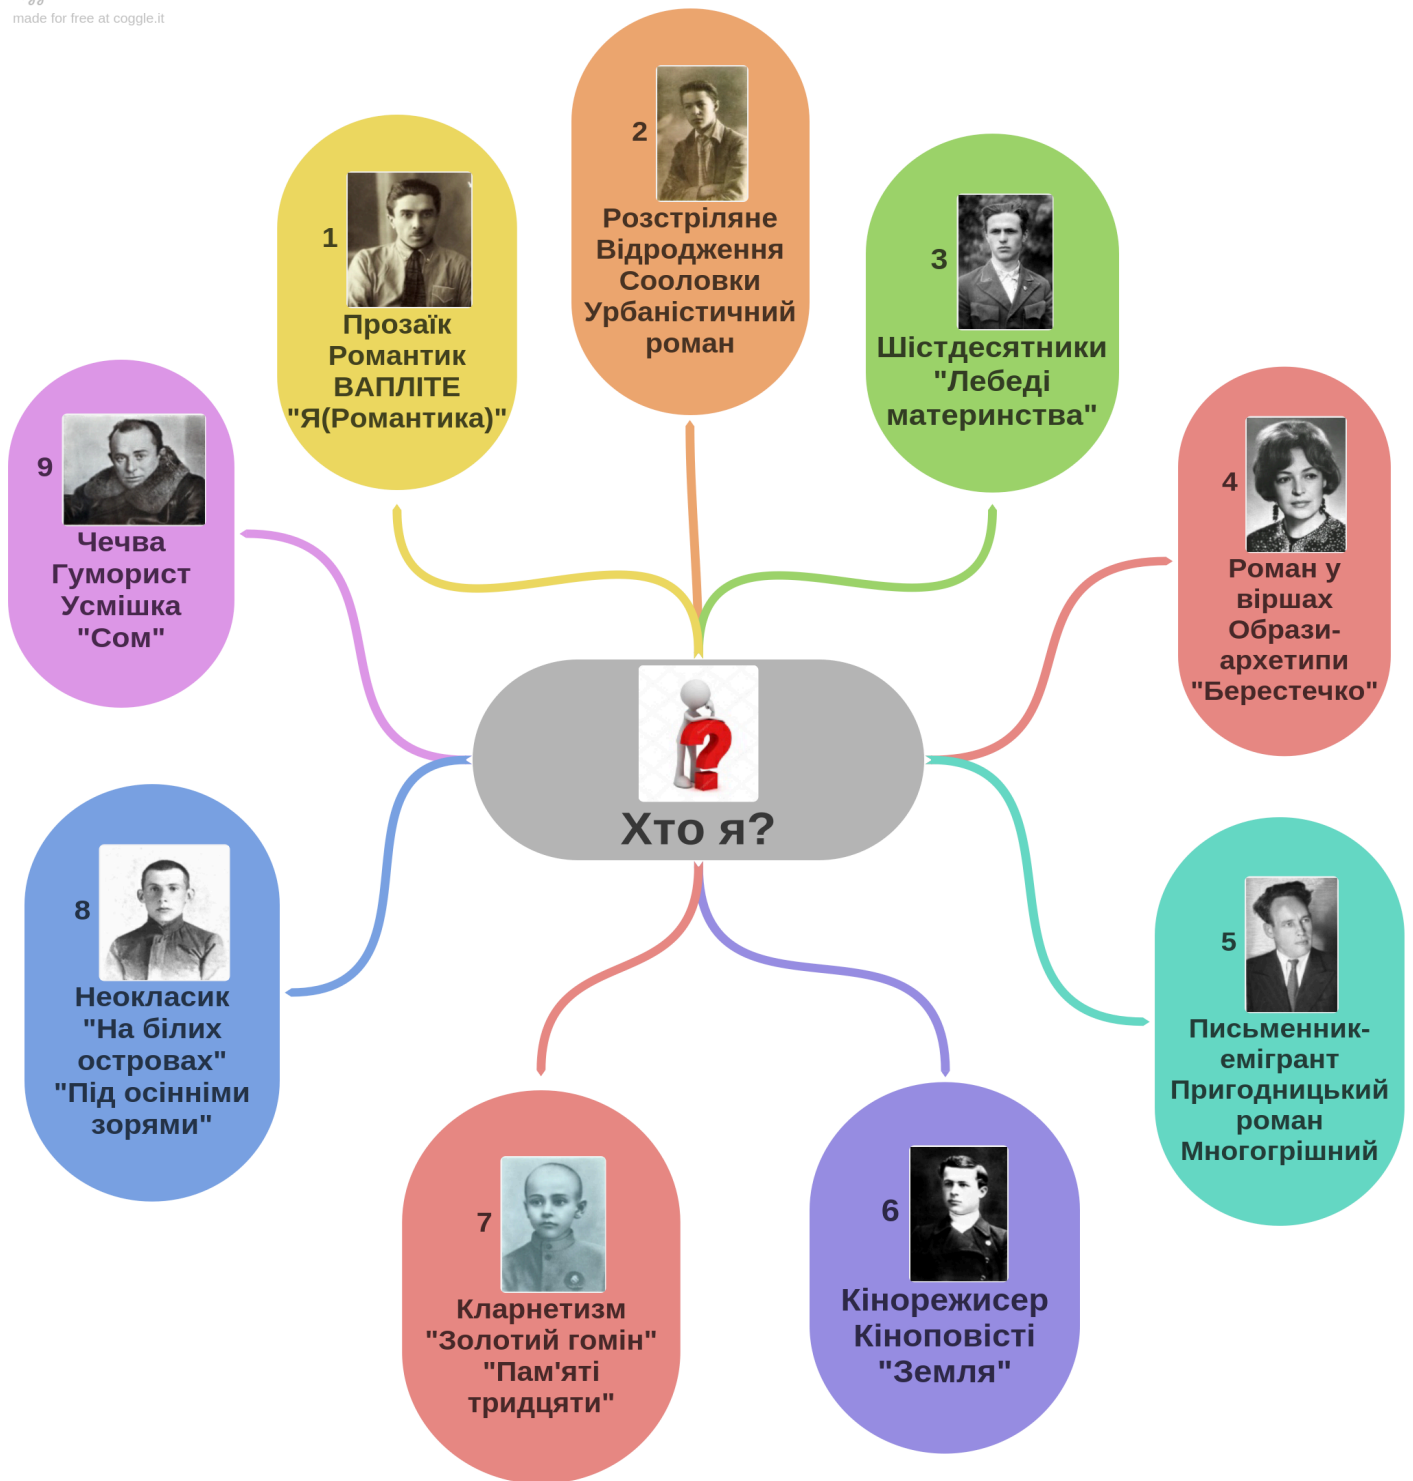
made for free at coggle.it

2
Розстріляне Відродження Сооловки Урбаністичний роман

1
Прозаїк Романтик ВАПЛІТЕ "Я(Романтика)"

3
Шістдесятники "Лебеді материнства"

9
Чечва Гуморист Усмішка "Сом"

4
Роман у віршах Образи-архетипи "Берестечко"

Хто я?

8
Неокласик "На білих островах" "Під осінніми зорями"

5
Письменник-емігрант Пригодницький роман Многогрішний

7
Кларнетизм "Золотий гомін" "Пам'яті тридцяти"

6
Кінорежисер Кіноповісті "Земля"